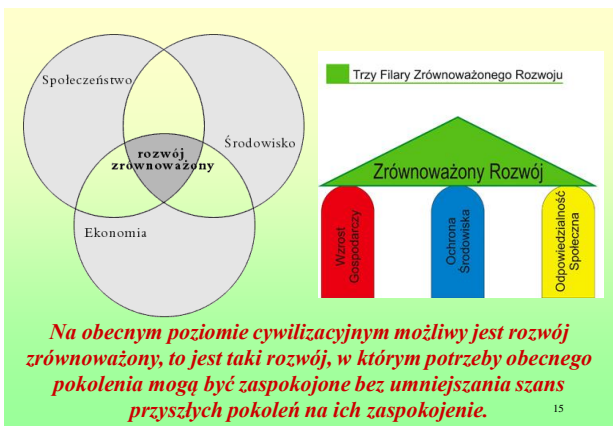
Społeczeństwo

Środowisko

rozwój zrównoważony

Ekonomia

Trzy Filary Zrównoważonego Rozwoju

Zrównoważony Rozwój

Wzrost Gospodarczy

Ochrona Środowiska

Odpowiedzialność Społeczna

Na obecnym poziomie cywilizacyjnym możliwy jest rozwój zrównoważony, to jest taki rozwój, w którym potrzeby obecnego pokolenia mogą być zaspokojone bez umniejszania szans przyszłych pokoleń na ich zaspokojenie.

15